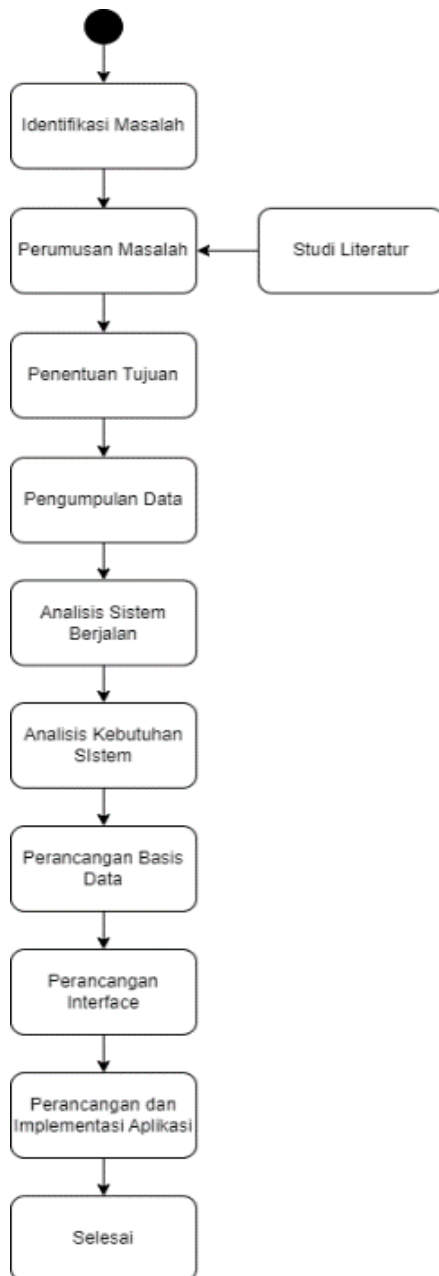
Identifikasi Masalah

Perumusan Masalah

Studi Literatur

Penentuan Tujuan

Pengumpulan Data

Analisis Sistem Berjalan

Analisis Kebutuhan SIstem

Perancangan Basis Data

Perancangan Interface

Perancangan dan Implementasi Aplikasi

Selesai